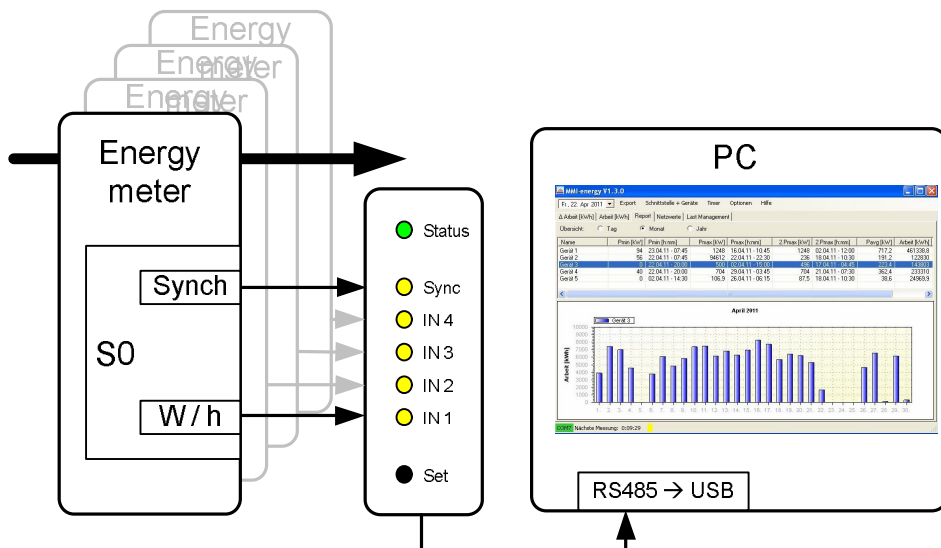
Energy meter

Energy meter

Energy meter

Energy meter

Synch

S0

W / h

Status

Sync

IN 4

IN 3

IN 2

IN 1

Set

PC

MMI-energy V1.3.0

Fr., 22. Apr 2011 Export Schnittstelle + Geräte Timer Optionen Hilfe

Δ Arbeit [kWh] Arbeit [kWh] Report Netzwerte Last Management

Übersicht: Tag Monat Jahr

| Name | Pmin [kW] | Pmin [hrsm] | Pmax [kW] | Pmax [hrsm] | 2.Pmax [kW] | 2.Pmax [hrsm] | Pavg [kW] | Arbeit [kWh] |
|---|---|---|---|---|---|---|---|---|
| Gerät 1 | 94 | 23.04.11 - 07:45 | 1248 | 16.04.11 - 10:45 | 1248 | 02.04.11 - 12:00 | 717,2 | 461338,8 |
| Gerät 2 | 56 | 22.04.11 - 07:45 | 94612 | 22.04.11 - 22:30 | 236 | 18.04.11 - 10:30 | 191,2 | 122830 |
| Gerät 3 | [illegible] | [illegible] | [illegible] | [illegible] | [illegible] | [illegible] | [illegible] | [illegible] |
| Gerät 4 | 40 | 22.04.11 - 20:00 | 704 | 29.04.11 - 03:45 | 704 | 21.04.11 - 07:30 | 362,4 | 233310 |
| Gerät 5 | 0 | 02.04.11 - 14:30 | 186,9 | 26.04.11 - 06:15 | 87,5 | 18.04.11 - 10:30 | 38,6 | 24969,9 |

April 2011

Gerät 3

Arbeit [kWh]

10000 9000 8000 7000 6000 5000 4000 3000 2000 1000 0

1. 2. 3. 4. 5. 6. 7. 8. 9. 10. 11. 12. 13. 14. 15. 16. 17. 18. 19. 20. 21. 22. 23. 24. 25. 26. 27. 28. 29. 30.

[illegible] Nächste Messung: 0:09:29

RS485 → USB